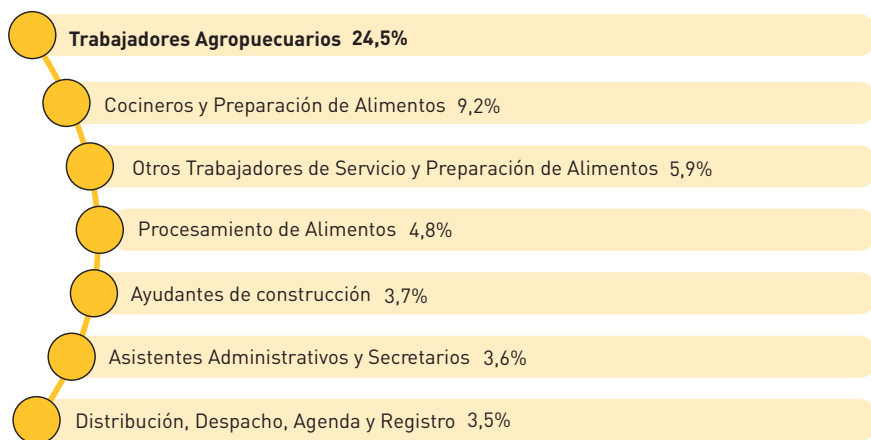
Trabajadores Agropuecuarios 24,5%

Cocineros y Preparación de Alimentos 9,2%

Otros Trabajadores de Servicio y Preparación de Alimentos 5,9%

Procesamiento de Alimentos 4,8%

Ayudantes de construcción 3,7%

Asistentes Administrativos y Secretarios 3,6%

Distribución, Despacho, Agenda y Registro 3,5%